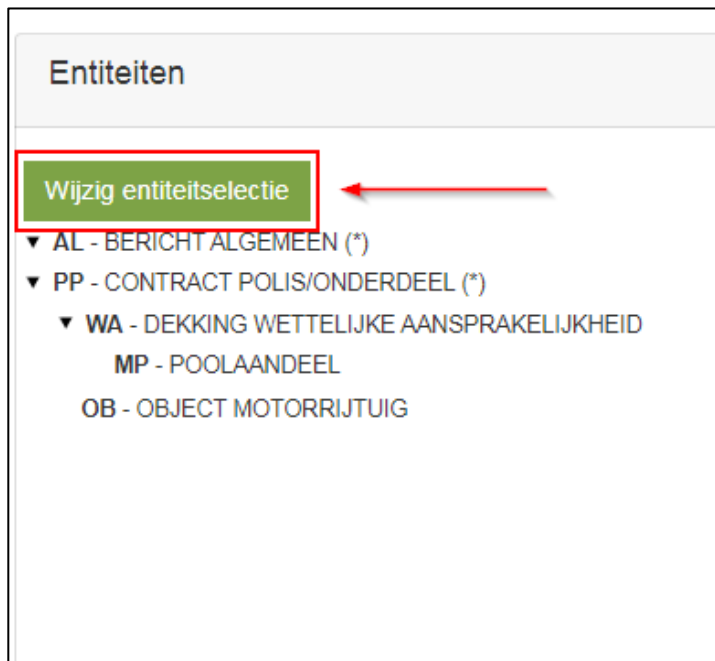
Entiteiten

Wijzig entiteitselectie

▼ **AL** - BERICHT ALGEMEEN (*)
▼ **PP** - CONTRACT POLIS/ONDERDEEL (*)
▼ **WA** - DEKKING WETTELIJKE AANSPRAKELIJKHEID
**MP** - POOLAANDEEL
**OB** - OBJECT MOTORRIJTUIG